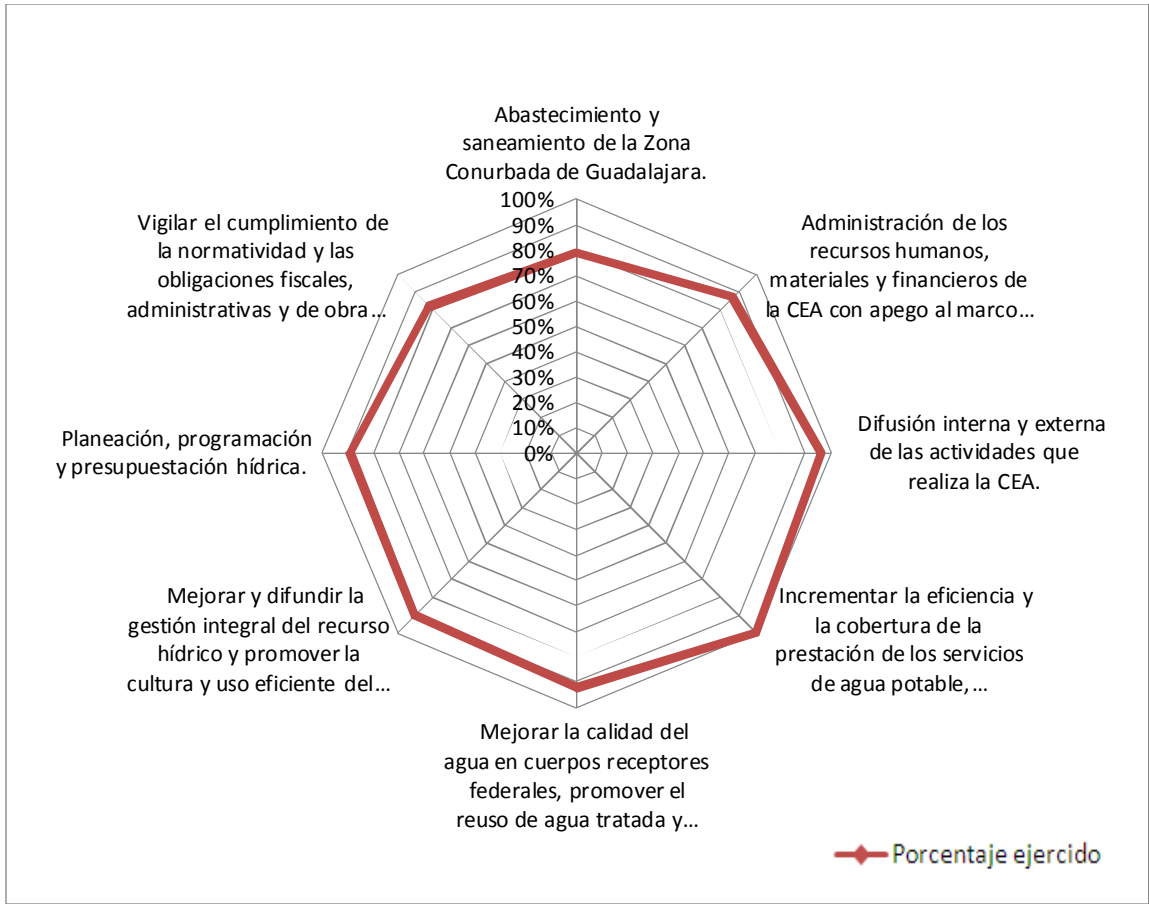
Abastecimiento y saneamiento de la Zona Conurbada de Guadalajara.

100%
90%
80%
70%
60%
50%
40%
30%
20%
10%
0%

Administración de los recursos humanos, materiales y financieros de la CEA con apego al marco…

Difusión interna y externa de las actividades que realiza la CEA.

Incrementar la eficiencia y la cobertura de la prestación de los servicios de agua potable,…

Mejorar la calidad del agua en cuerpos receptores federales, promover el reuso de agua tratada y…

Mejorar y difundir la gestión integral del recurso hídrico y promover la cultura y uso eficiente del…

Planeación, programación y presupuestación hídrica.

Vigilar el cumplimiento de la normatividad y las obligaciones fiscales, administrativas y de obra…

Porcentaje ejercido